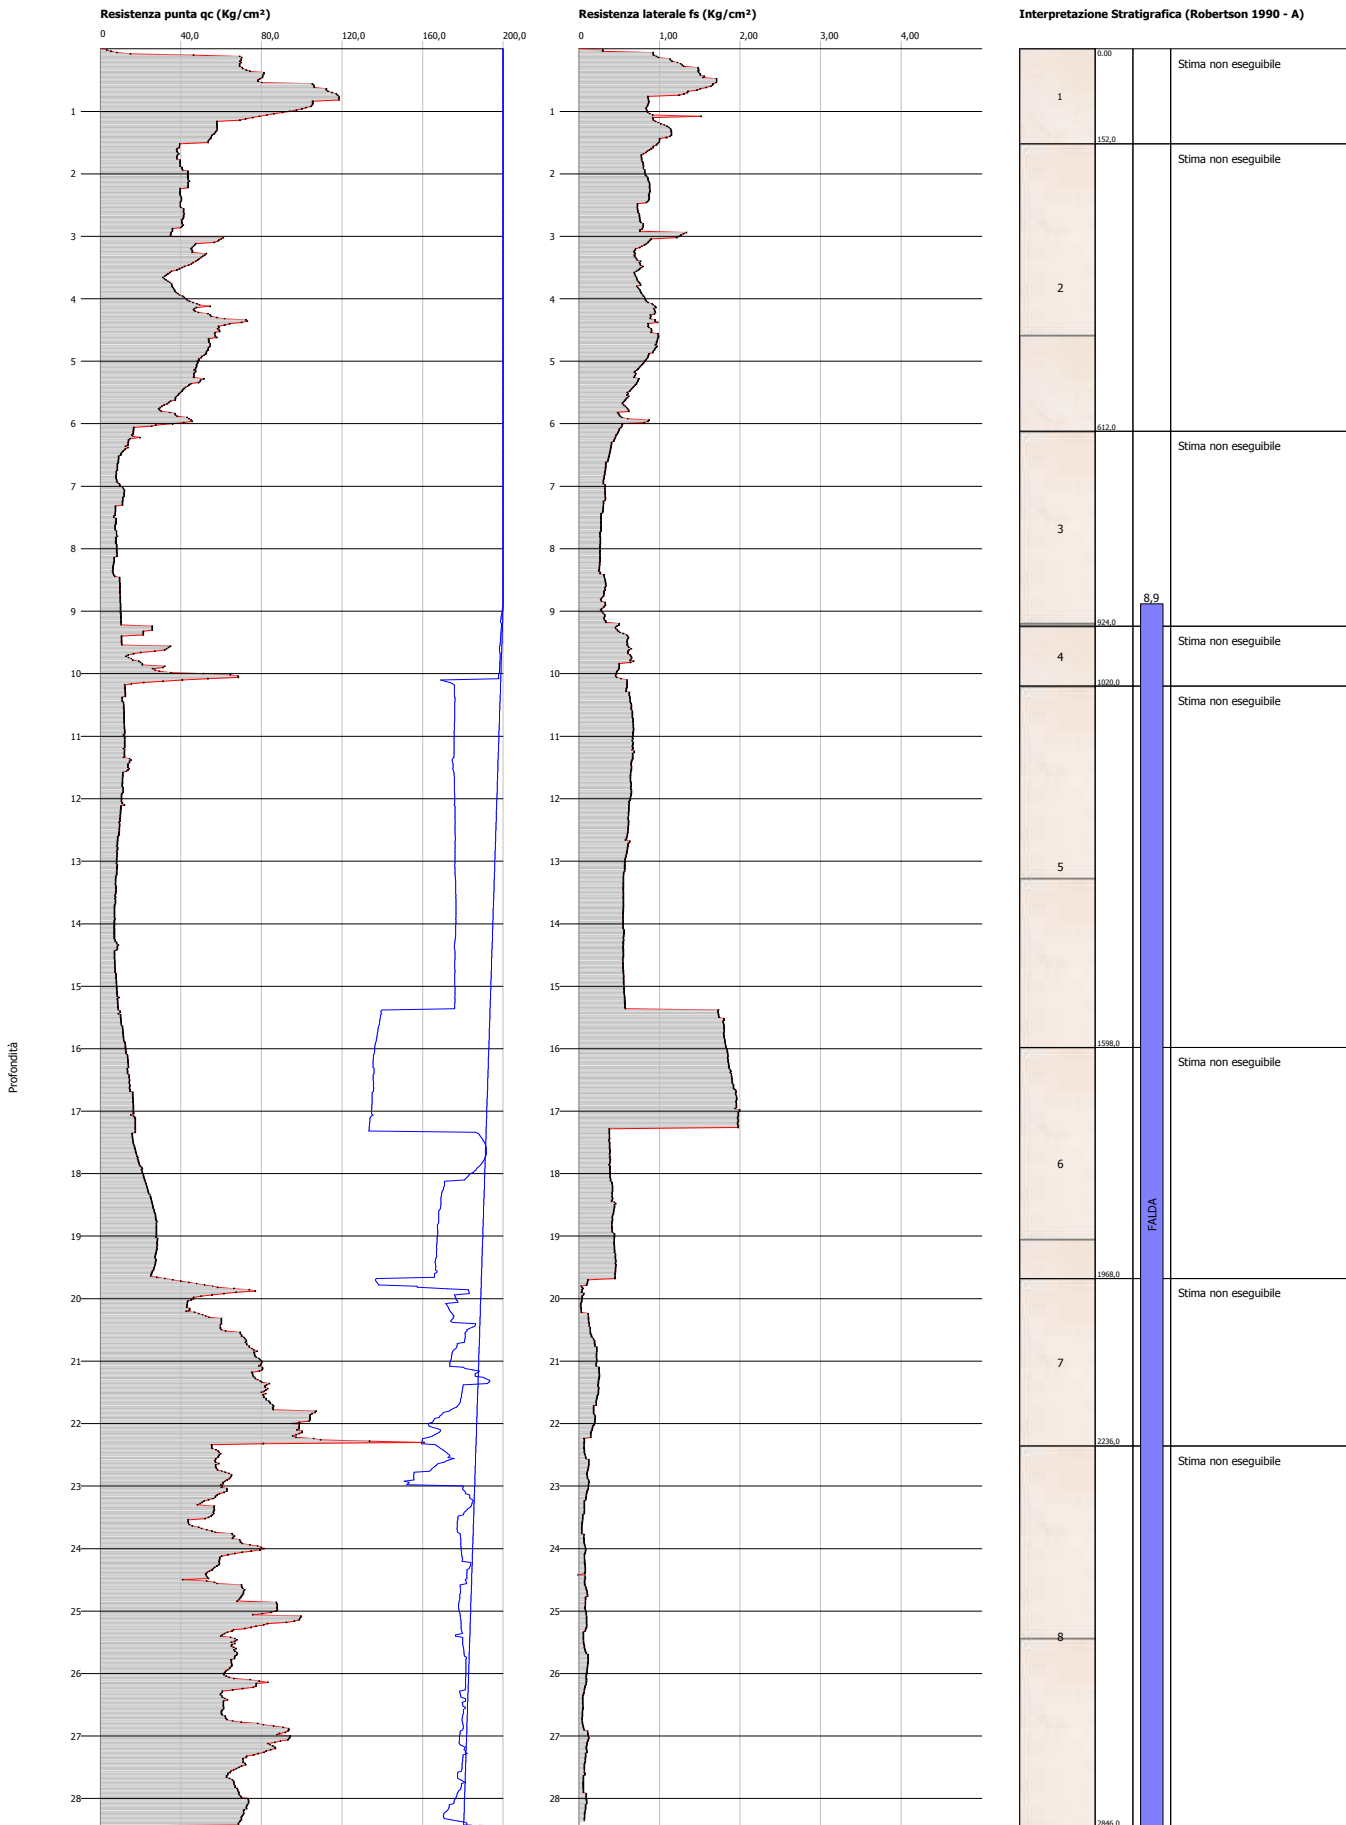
Resistenza punta qc (Kg/cm²)

0 40,0 80,0 120,0 160,0 200,0

1 2 3 4 5 6 7 8 9 10 11 12 13 14 15 16 17 18 19 20 21 22 23 24 25 26 27 28

Profondità

Resistenza laterale fs (Kg/cm²)

0 1,00 2,00 3,00 4,00

1 2 3 4 5 6 7 8 9 10 11 12 13 14 15 16 17 18 19 20 21 22 23 24 25 26 27 28

Interpretazione Stratigrafica (Robertson 1990 - A)

| | | |
|---|---|---|
| 1 | 0,00 152,0 | Stima non eseguibile |
| 2 | 612,0 | Stima non eseguibile |
| 3 | 924,0 | Stima non eseguibile |
| 4 | 1020,0 | Stima non eseguibile |
| 5 | 1598,0 | Stima non eseguibile |
| 6 | 1968,0 | Stima non eseguibile |
| 7 | 2236,0 | Stima non eseguibile |
| 8 | 2846,0 | Stima non eseguibile |

8,9

FALDA